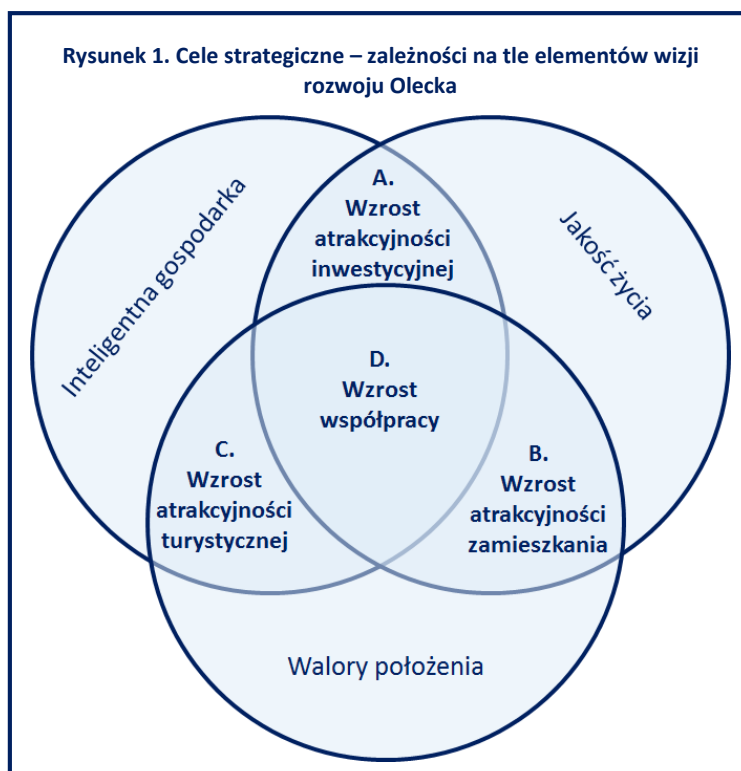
Rysunek 1. Cele strategiczne – zależności na tle elementów wizji rozwoju Olecka

Inteligentna gospodarka

Jakość życia

A.
Wzrost
atrakcyjności
inwestycyjnej

D.
Wzrost
współpracy

C.
Wzrost
atrakcyjności
turystycznej

B.
Wzrost
atrakcyjności
zamieszkania

Walory położenia